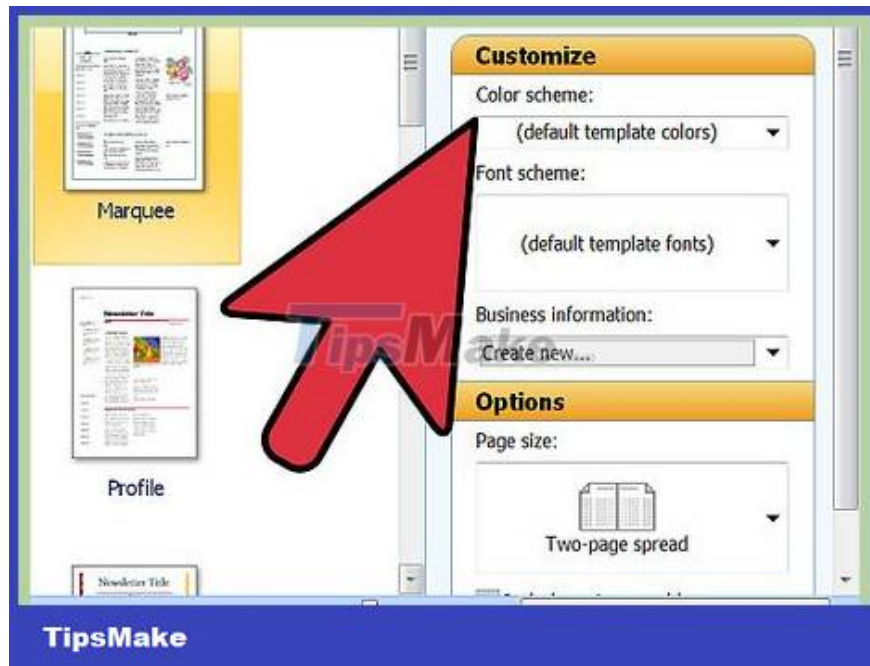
Marquee

Newsletter Title

Profile

Newsletter Title

Customize

Color scheme:

(default template colors)

Font scheme:

(default template fonts)

Business information:

Create new...

Options

Page size:

Two-page spread

TipsMake

TipsMake